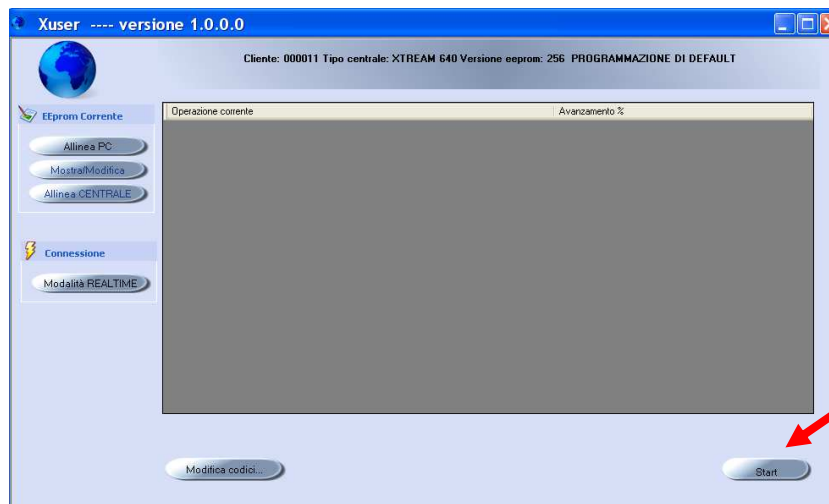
Xuser ---- versione 1.0.0.0

Cliente: 000011 Tipo centrale: XTREAM 640 Versione eeprom: 256 PROGRAMMAZIONE DI DEFAULT

EEprom Corrente

Allinea PC

Mostra/Modifica

Allinea CENTRALE

Connessione

Modalità REALTIME

| Operazione corrente | Avanzamento % |
|---|---|

Modifica codici...

Start